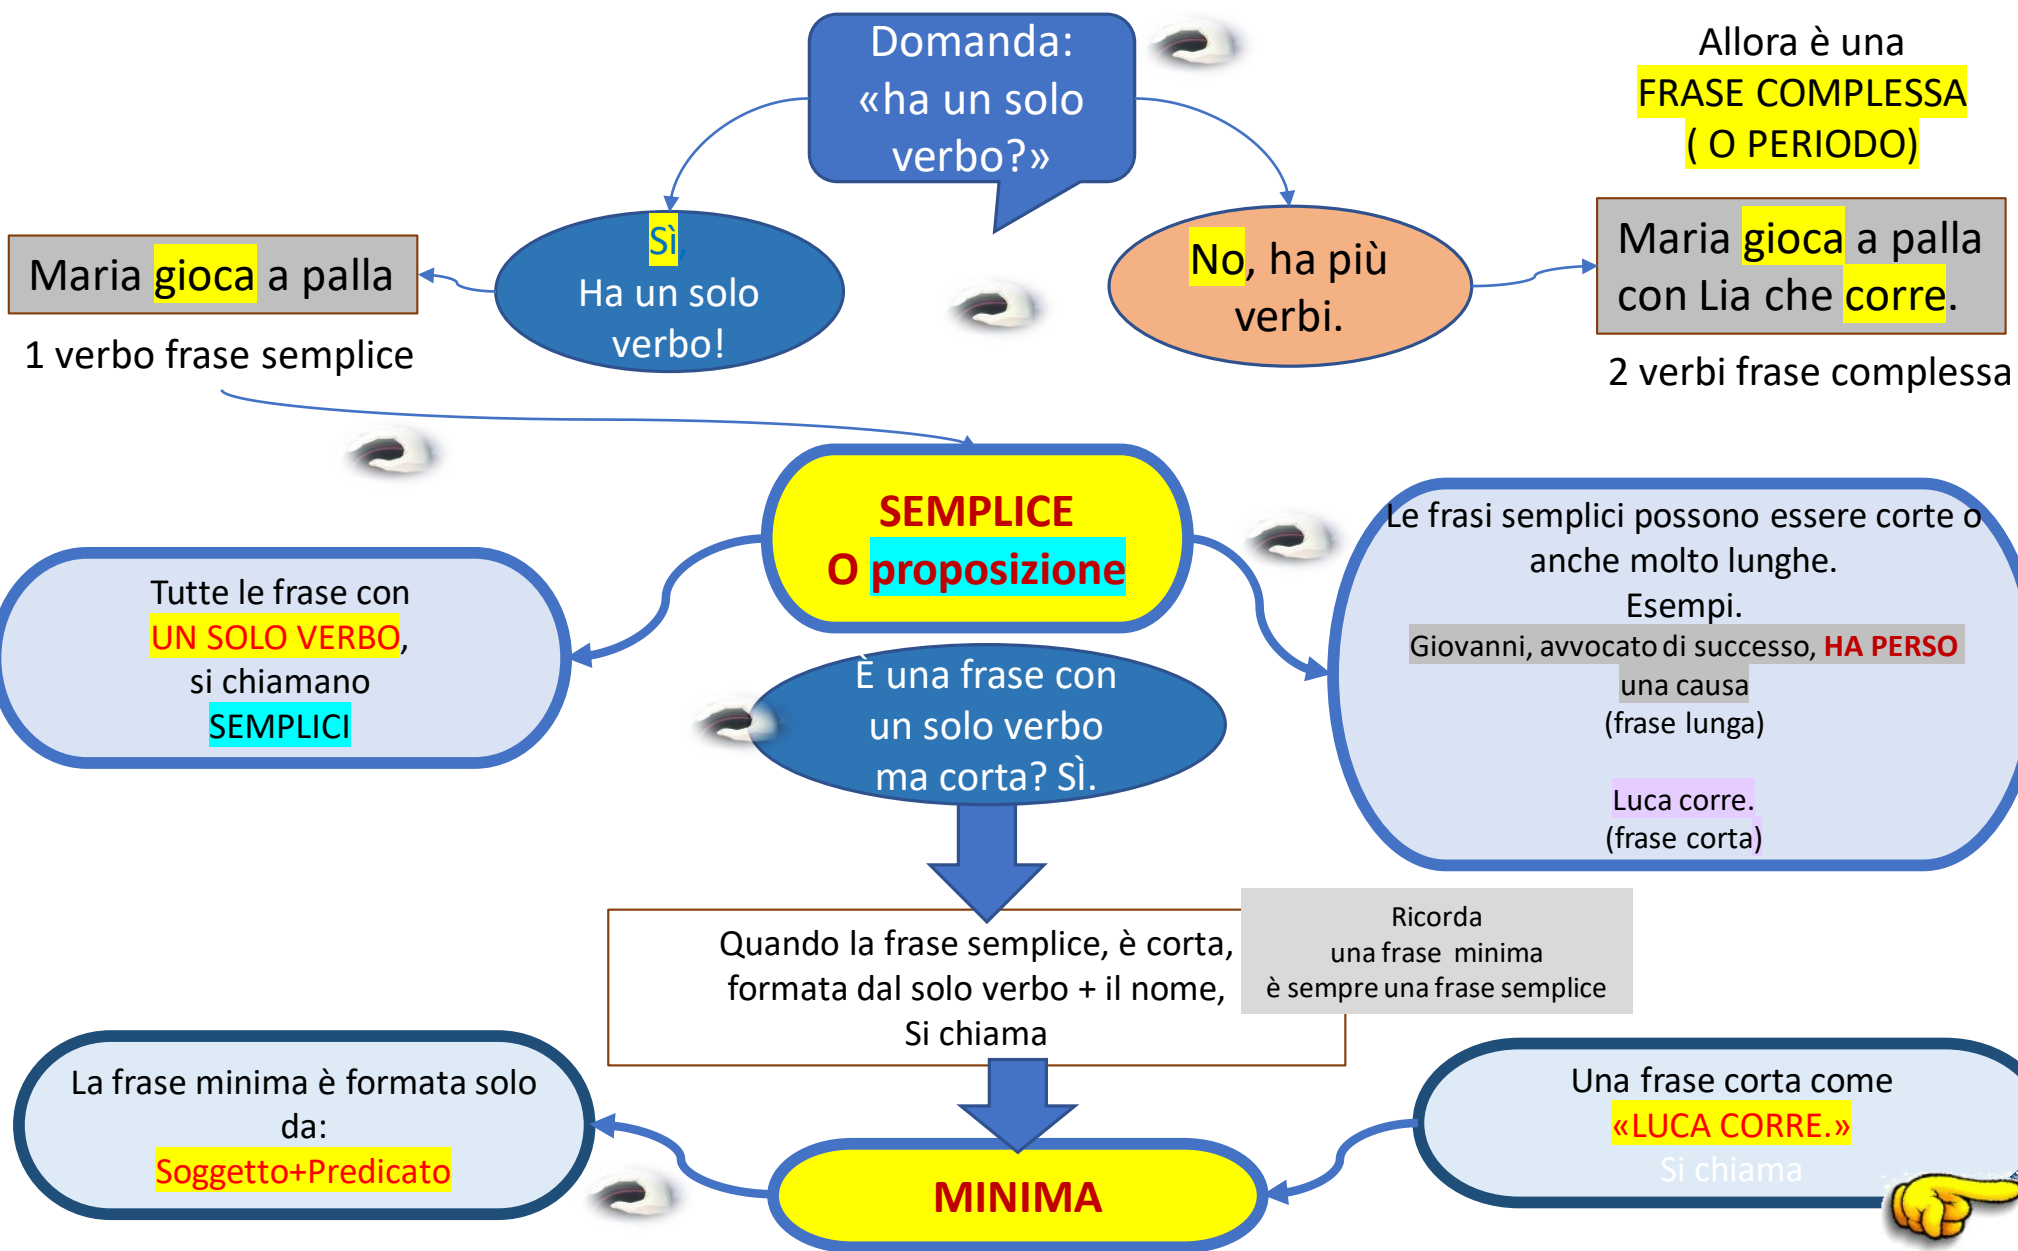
Domanda: «ha un solo verbo?»

Allora è una FRASE COMPLESSA ( O PERIODO)

Maria gioca a palla

1 verbo frase semplice

Sì
Ha un solo verbo!

No, ha più verbi.

Maria gioca a palla con Lia che corre.

2 verbi frase complessa

SEMPLICE
O proposizione

Tutte le frase con UN SOLO VERBO, si chiamano SEMPLICI

È una frase con un solo verbo ma corta? Sì.

Le frasi semplici possono essere corte o anche molto lunghe.
Esempi.
Giovanni, avvocato di successo, HA PERSO una causa
(frase lunga)

Luca corre.
(frase corta)

Quando la frase semplice, è corta, formata dal solo verbo + il nome,
Si chiama

Ricorda
una frase minima
è sempre una frase semplice

La frase minima è formata solo da:
Soggetto+Predicato

MINIMA

Una frase corta come
«LUCA CORRE.»
Si chiama